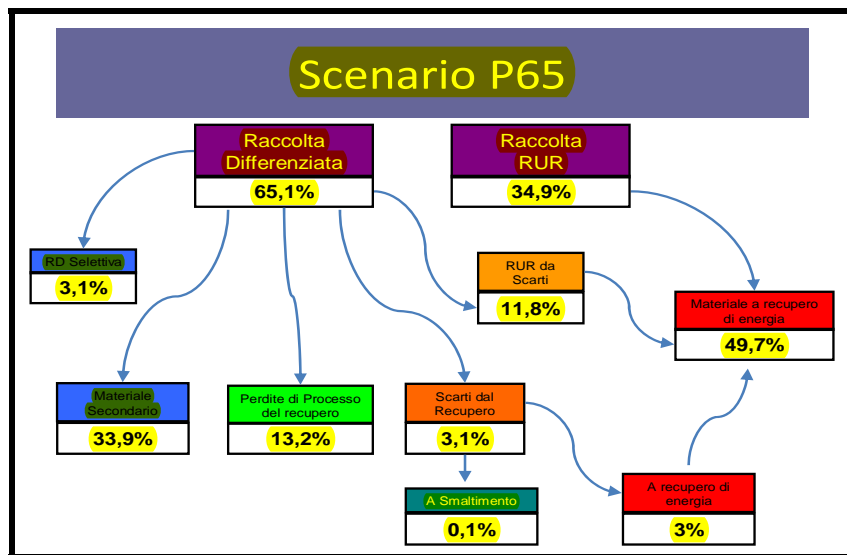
Scenario P65

Raccolta Differenziata
65,1%

Raccolta RUR
34,9%

RD Selettiva
3,1%

RUR da Scarti
11,8%

Materiale a recupero di energia
49,7%

Materiale Secondario
33,9%

Perdite di Processo del recupero
13,2%

Scarti dal Recupero
3,1%

A Smaltimento
0,1%

A recupero di energia
3%